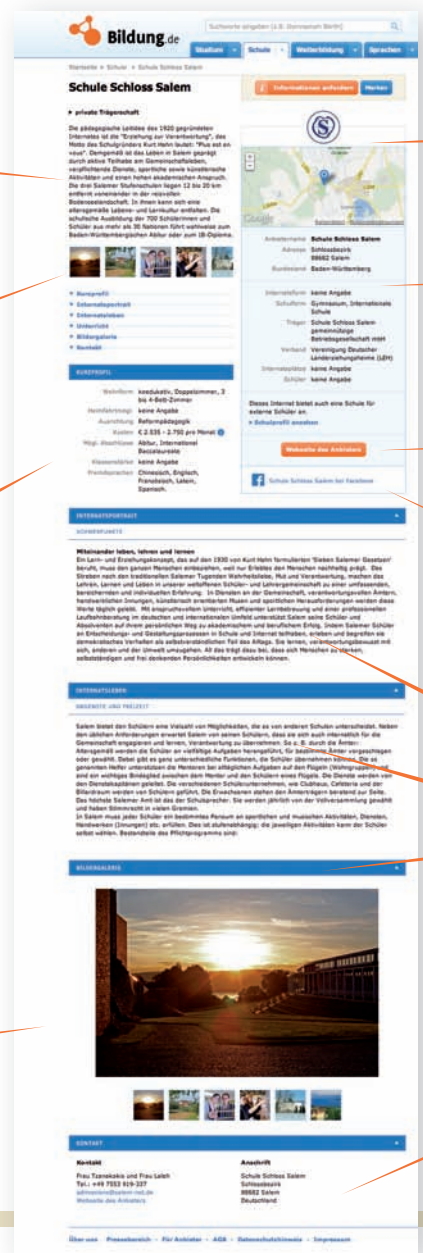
Bildung.de

Suchworte eingeben (z.B. Gymnasium Berlin)

Studium | Schule | Weiterbildung | Sprachen

Startseite » Schule » Schule Schloss Salem

Schule Schloss Salem

Informationen anfordern | Merken

▸ private Trägerschaft

Die pädagogische Leitidee des 1920 gegründeten Internates ist die "Erziehung zur Verantwortung", das Motto des Schulgründers Kurt Hahn lautet: "Plus est en vous". Demgemäß ist das Leben in Salem geprägt durch aktive Teilhabe am Gemeinschaftsleben, verpflichtende Dienste, sportliche sowie künstlerische Aktivitäten und einen hohen akademischen Anspruch. Die drei Salemer Stufenschulen liegen 12 bis 20 km entfernt voneinander in der reizvollen Bodenseelandschaft. In ihnen kann sich eine altersgemäße Lebens- und Lernkultur entfalten. Die schulische Ausbildung der 700 Schülerinnen und Schüler aus mehr als 30 Nationen führt wahlweise zum Baden-Württembergischen Abitur oder zum IB-Diploma.

Anbietername Schule Schloss Salem
Adresse Schlossbezirk 88682 Salem
Bundesland Baden-Württemberg

Internatsform keine Angabe
Schulform Gymnasium, Internationale Schule
Träger Schule Schloss Salem gemeinnützige Betriebsgesellschaft mbH
Verband Vereinigung Deutscher Landerziehungsheime (LEH)
Internatsplätze keine Angabe
Schüler keine Angabe

Dieses Internat bietet auch eine Schule für externe Schüler an.
» Schulprofil ansehen

Webseite des Anbieters

Schule Schloss Salem bei Facebook

» Kurzprofil
» Internatsportrait
» Internatsleben
» Unterricht
» Bildergalerie
» Kontakt

KURZPROFIL

Wohnform koedukativ, Doppelzimmer, 3 bis 4-Bett-Zimmer
Jacobstag keine Angabe
Ausrichtung Reformpädagogik
Kosten € 2.535 - 2.750 pro Monat
Mögl. Abschlüsse Abitur, International Baccalaureate
Klassenstärke keine Angabe
Fremdsprachen Chinesisch, Englisch, Französisch, Latein, Spanisch.

INTERNATSPORTRAIT

SCHWERPUNKTE

Miteinander leben, lehren und lernen
Ein Lern- und Erziehungskonzept, das auf den 1930 von Kurt Hahn formulierten 'Sieben Salemer Gesetzen' beruht, muss den ganzen Menschen einbeziehen, weil nur Erlebtes den Menschen nachhaltig prägt. Das Streben nach den traditionellen Salemer Tugenden Wahrheitsliebe, Mut und Verantwortung, machen das Lehren, Lernen und Leben in unserer weltoffenen Schüler- und Lehrergemeinschaft zu einer umfassenden, bereichernden und individuellen Erfahrung. In Diensten an der Gemeinschaft, verantwortungsvollen Ämtern, herausfordernden Innungen, künstlerisch orientierten Musen und sportlichen Herausforderungen werden diese Werte täglich gelebt. Mit anspruchsvollem Unterricht, effizienter Lernbetreuung und einer professionellen Laufbahnberatung im deutschen und internationalen Umfeld unterstützt Salem seine Schüler und Absolventen auf ihrem persönlichen Weg zu akademischem und beruflichem Erfolg. Indem Salemer Schüler an Entscheidungs- und Gestaltungsprozessen in Schule und Internat teilhaben, erleben und begreifen sie demokratisches Verhalten als selbstverständlichen Teil des Alltags. Sie lernen, verantwortungsbewusst mit sich, anderen und der Umwelt umzugehen. All das trägt dazu bei, dass sich Menschen zu starken, selbstständigen und frei denkenden Persönlichkeiten entwickeln können.

INTERNATSLEBEN

ANGEBOTE UND FREIZEIT

Salem bietet den Schülern eine Vielzahl von Möglichkeiten, die es von anderen Schulen unterscheidet. Neben den üblichen Anforderungen erwartet Salem von seinen Schülern, dass sie sich auch intensiv für die Gemeinschaft engagieren und lernen, Verantwortung zu übernehmen. So z. B. durch die Ämter-Ämtergemäß werden die Schüler an vielfältige Aufgaben herangeführt, für bestimmte Ämter vorgeschlagen oder gewählt. Dabei gibt es ganz unterschiedliche Funktionen, die Schüler übernehmen können. Die so genannten Helfer unterstützen die Mentoren bei alltäglichen Aufgaben auf den Flügeln (Wohngruppen) und sind ein wichtiges Bindeglied zwischen dem Mentor und den Schülern eines Flügels. Die Dienste werden von den Dienstekapitänen geleitet. Die verschiedenen Schülerunternehmen, wie Clubhaus, Cafeteria und der Billardraum werden von Schülern geführt. Die Erwachsenen stehen den Ämterträgern beratend zur Seite. Das höchste Salemer Amt ist das der Schulsprecher: Sie werden jährlich von der Vollversammlung gewählt und haben Stimmrecht in vielen Gremien.
In Salem muss jeder Schüler ein bestimmtes Pensum an sportlichen und musischen Aktivitäten, Diensten, Handwerken (Innungen) etc. erfüllen. Dies ist stufenabhängig; die jeweiligen Aktivitäten kann der Schüler selbst wählen. Bestandteile des Pflichtprogramms sind:

BILDERGALERIE

KONTAKT

Kontakt
Frau Tzanekakis und Frau Leleh
Tel.: +49 7553 919-337
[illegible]
Webseite des Anbieters

Anschrift
Schule Schloss Salem
Schlossbezirk
88682 Salem
Deutschland

Über uns · Pressebereich · Für Anbieter · AGB · Datenschutzhinweis · Impressum